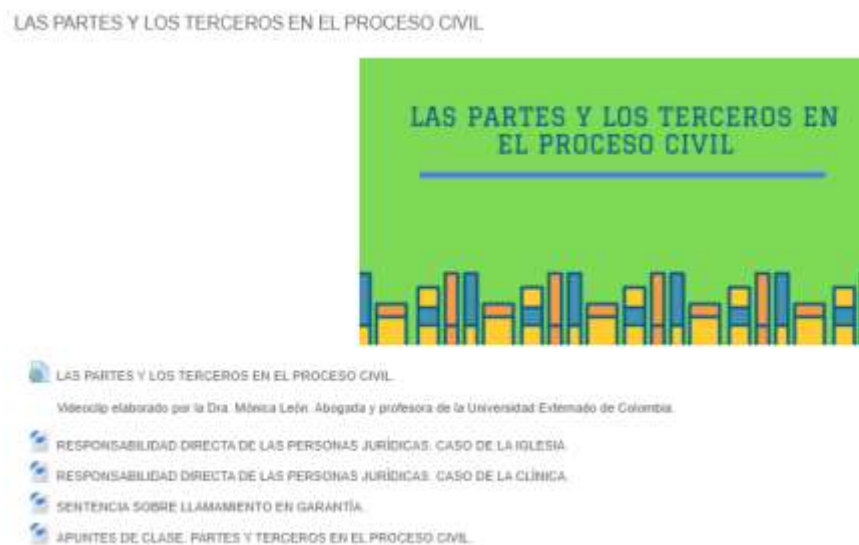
LAS PARTES Y LOS TERCEROS EN EL PROCESO CIVIL

LAS PARTES Y LOS TERCEROS EN EL PROCESO CIVIL

LAS PARTES Y LOS TERCEROS EN EL PROCESO CIVIL.

Videoclip elaborado por la Dra. Mónica León. Abogada y profesora de la Universidad Externado de Colombia.

RESPONSABILIDAD DIRECTA DE LAS PERSONAS JURÍDICAS. CASO DE LA IGLESIA.

RESPONSABILIDAD DIRECTA DE LAS PERSONAS JURÍDICAS. CASO DE LA CLÍNICA.

SENTENCIA SOBRE LLAMAMIENTO EN GARANTÍA.

APUNTES DE CLASE. PARTES Y TERCEROS EN EL PROCESO CIVIL.